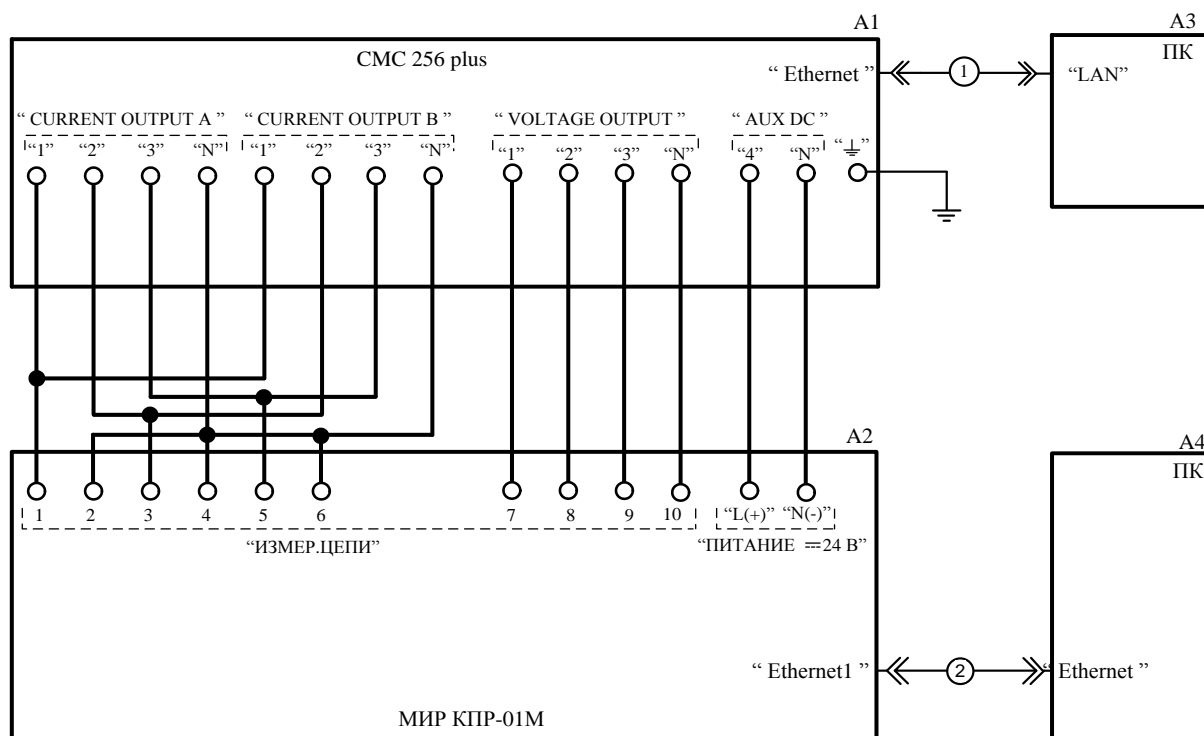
A1

CMC 256 plus

" Ethernet "

1

A3

ПК

"LAN"

" CURRENT OUTPUT A "

"1" "2" "3" "N"

" CURRENT OUTPUT B "

"1" "2" "3" "N"

" VOLTAGE OUTPUT "

"1" "2" "3" "N"

" AUX DC "

"4" "N"

"⏚"

A2

1 2 3 4 5 6

"ИЗМЕР.ЦЕПИ"

7 8 9 10

"L(+)" "N(-)"

"ПИТАНИЕ ⎓24 В"

A4

ПК

" Ethernet1 "

2

" Ethernet "

МИР КПР-01М